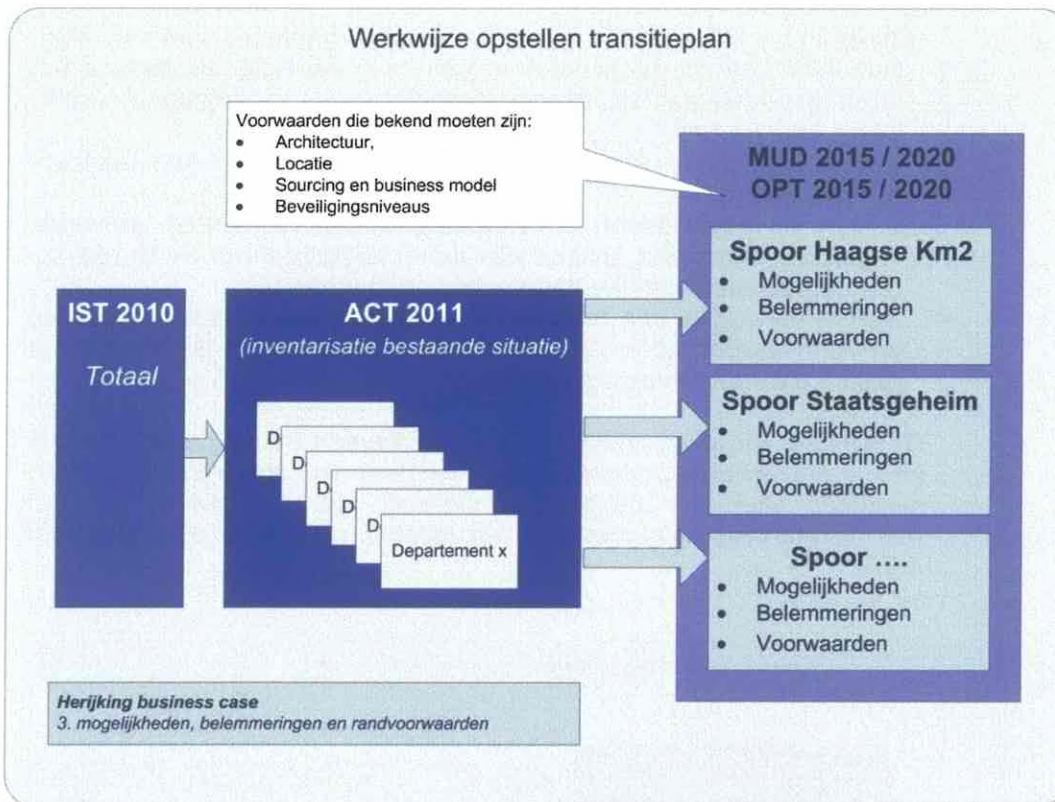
Werkwijze opstellen transitieplan

Voorwaarden die bekend moeten zijn:
- Architectuur,
- Locatie
- Sourcing en business model
- Beveiligingsniveaus

MUD 2015 / 2020
OPT 2015 / 2020

IST 2010

*Totaal*

ACT 2011

*(inventarisatie bestaande situatie)*

D

D

D

D

D

D

Departement x

Spoor Haagse Km2
- Mogelijkheden
- Belemmeringen
- Voorwaarden

Spoor Staatsgeheim
- Mogelijkheden
- Belemmeringen
- Voorwaarden

Spoor ....
- Mogelijkheden
- Belemmeringen
- Voorwaarden

*Herijking business case*
*3. mogelijkheden, belemmeringen en randvoorwaarden*